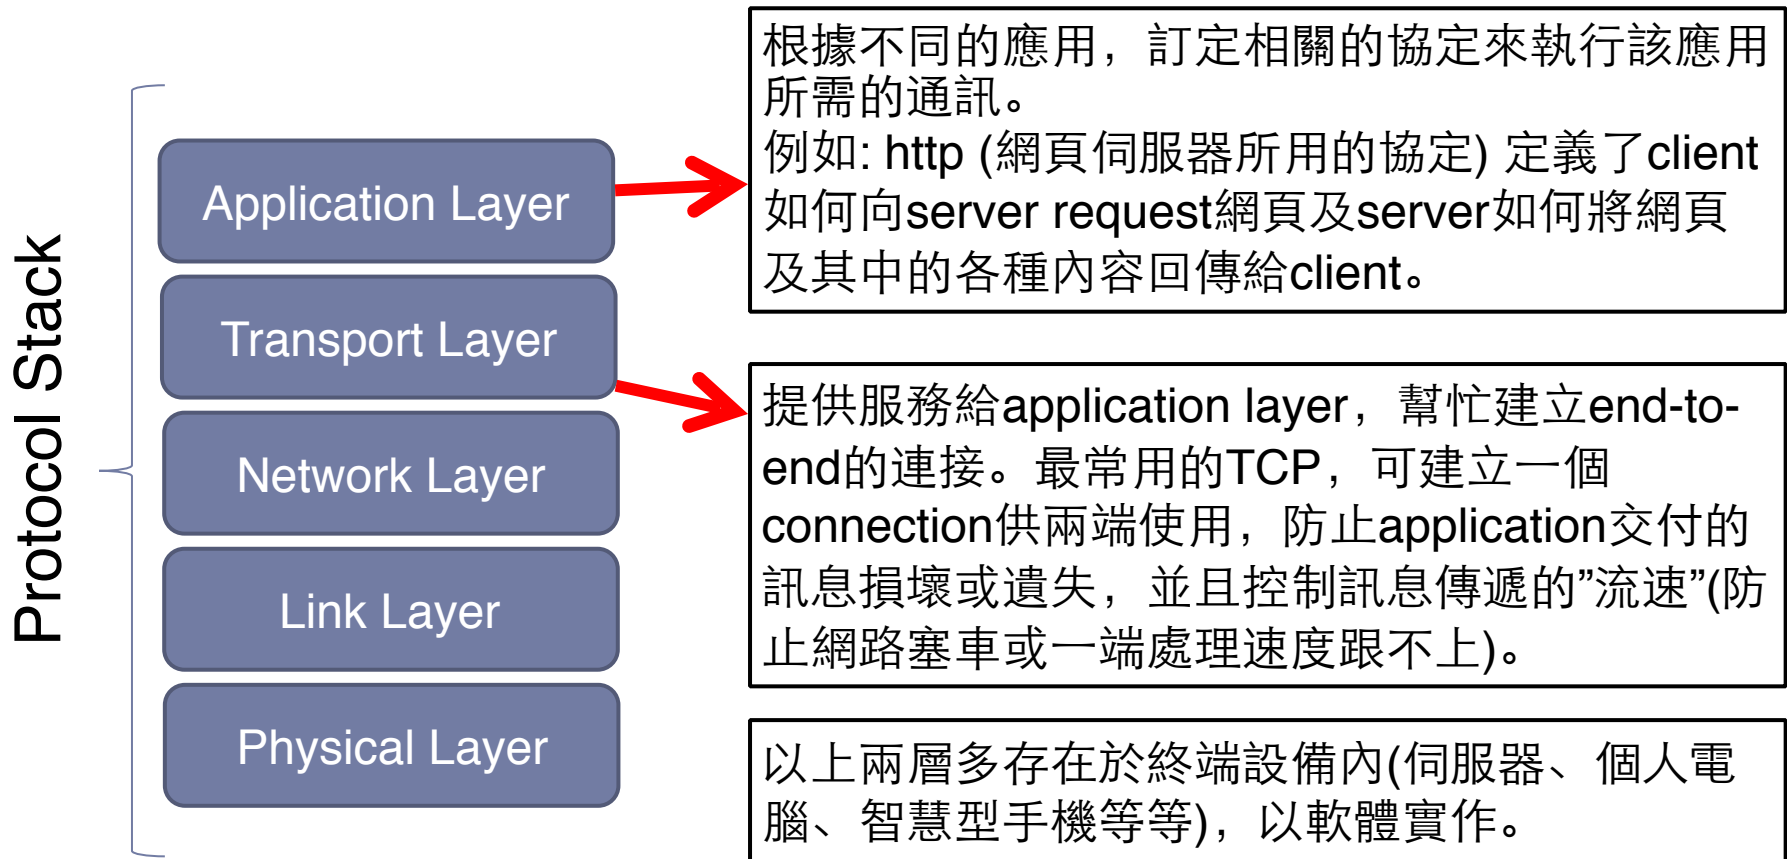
Protocol Stack

Application Layer

Transport Layer

Network Layer

Link Layer

Physical Layer

根據不同的應用，訂定相關的協定來執行該應用所需的通訊。
例如: http (網頁伺服器所用的協定) 定義了client如何向server request網頁及server如何將網頁及其中的各種內容回傳給client。

提供服務給application layer，幫忙建立end-to-end的連接。最常用的TCP，可建立一個connection供兩端使用，防止application交付的訊息損壞或遺失，並且控制訊息傳遞的”流速”(防止網路塞車或一端處理速度跟不上)。

以上兩層多存在於終端設備內(伺服器、個人電腦、智慧型手機等等)，以軟體實作。